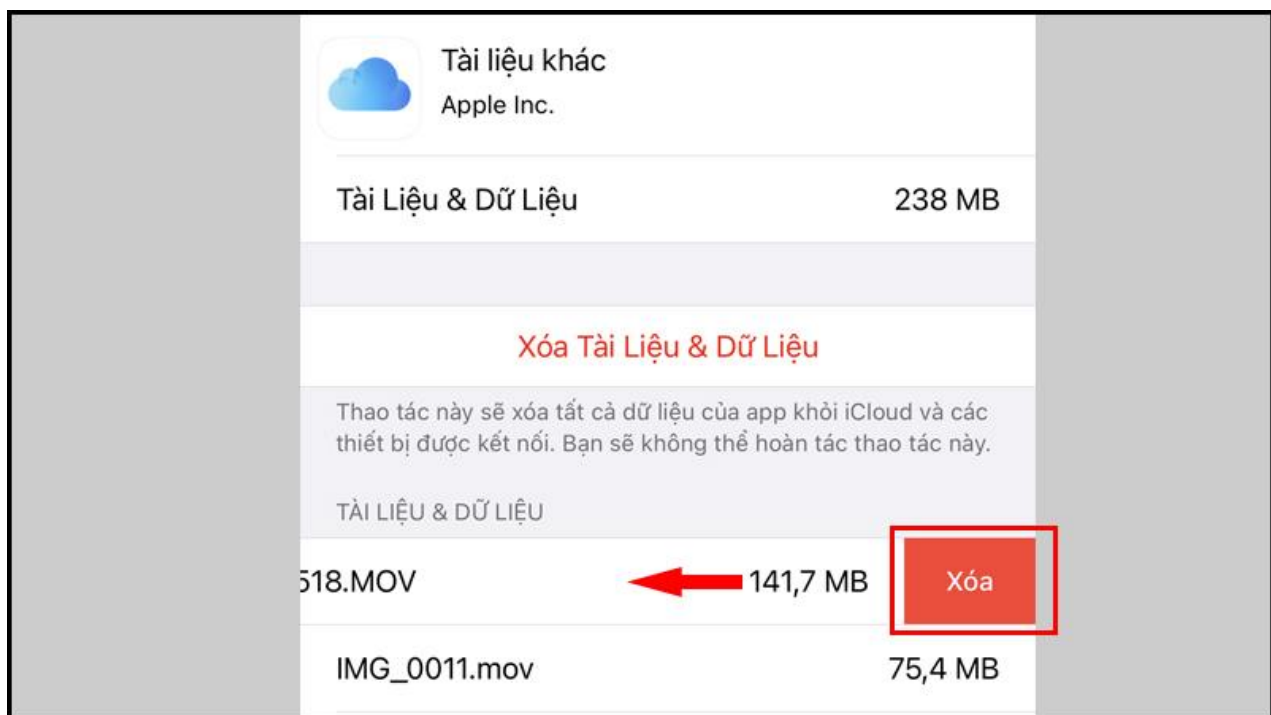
Tài liệu khác
Apple Inc.

Tài Liệu & Dữ Liệu 238 MB

Xóa Tài Liệu & Dữ Liệu

Thao tác này sẽ xóa tất cả dữ liệu của app khỏi iCloud và các thiết bị được kết nối. Bạn sẽ không thể hoàn tác thao tác này.

TÀI LIỆU & DỮ LIỆU

518.MOV 141,7 MB Xóa

IMG_0011.mov 75,4 MB